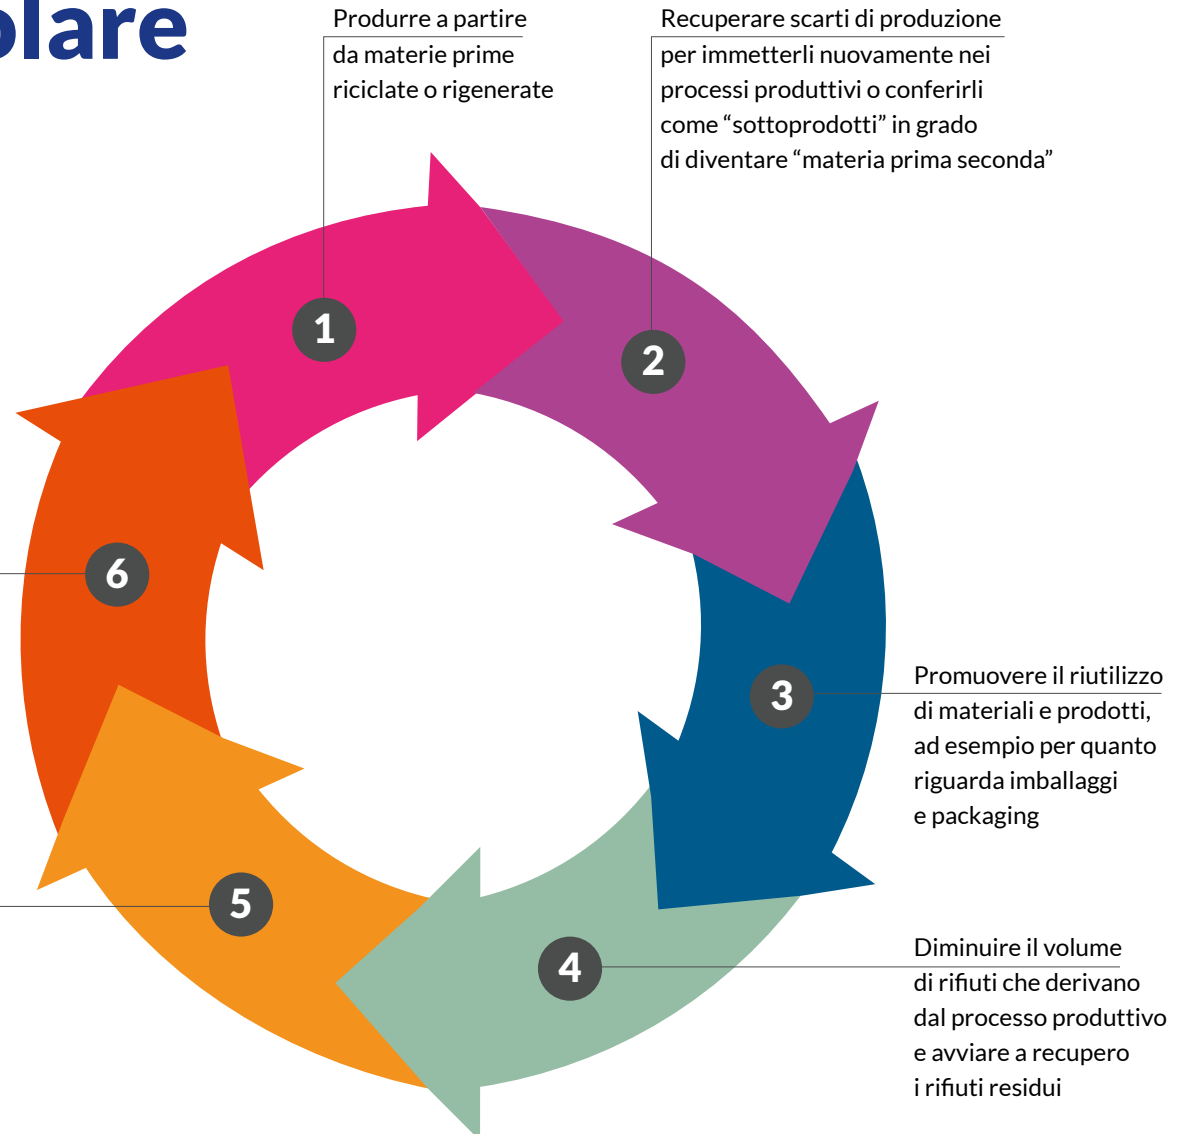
olare

Produrre a partire da materie prime riciclate o rigenerate

Recuperare scarti di produzione per immetterli nuovamente nei processi produttivi o conferirli come “sottoprodotti” in grado di diventare “materia prima seconda”

1

2

6

3

Promuovere il riutilizzo di materiali e prodotti, ad esempio per quanto riguarda imballaggi e packaging

5

4

Diminuire il volume di rifiuti che derivano dal processo produttivo e avviare a recupero i rifiuti residui